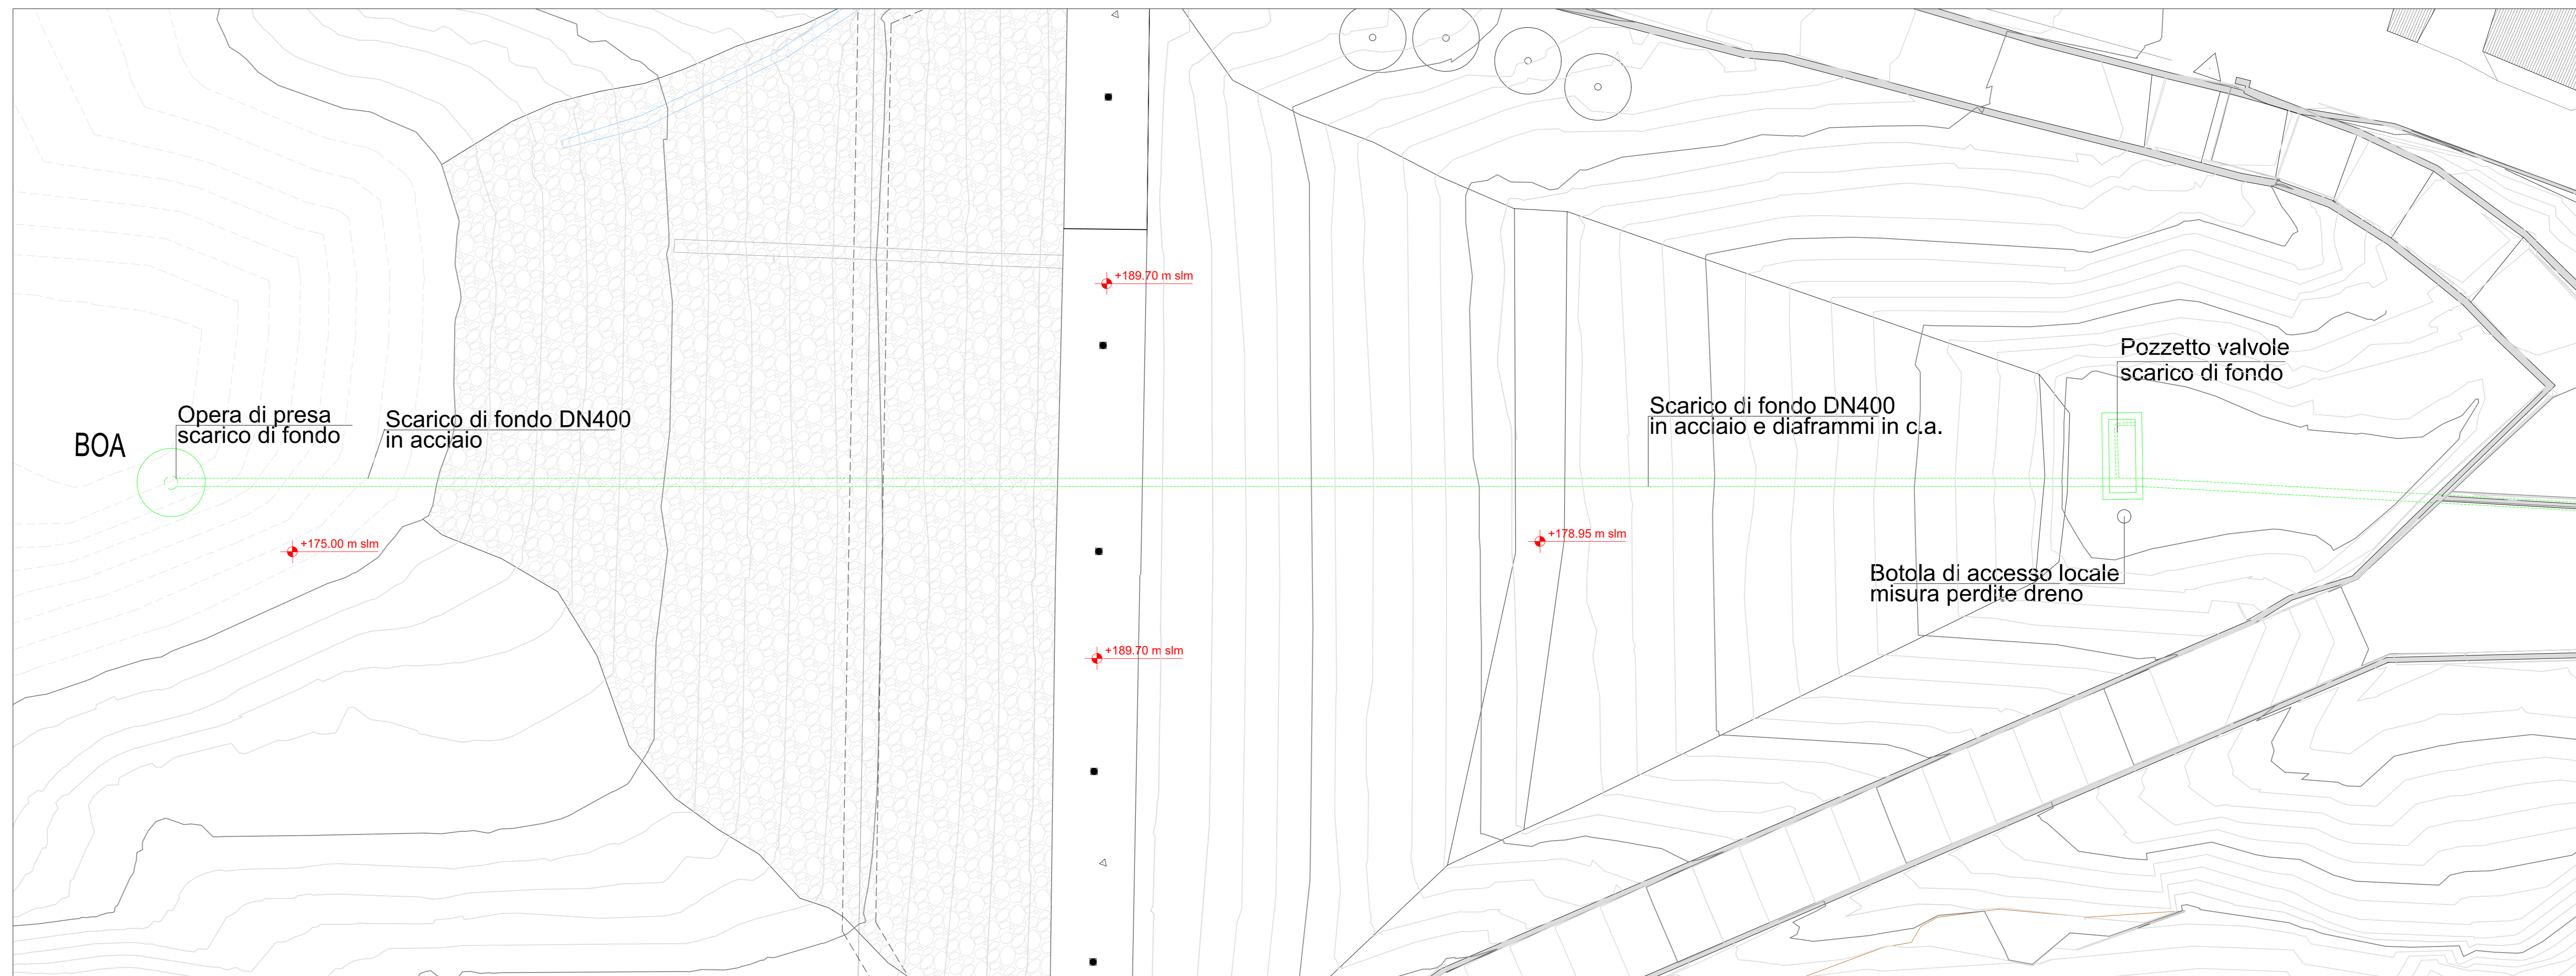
+189.70 m slm

Pozzetto valvole
scarico di fondo

Opera di presa
scarico di fondo

Scarico di fondo DN400
in acciaio

Scarico di fondo DN400
in acciaio e diaframmi in c.a.

BOA

+175.00 m slm

+178.95 m slm

Botola di accesso locale
misura perdite dreno

+189.70 m slm